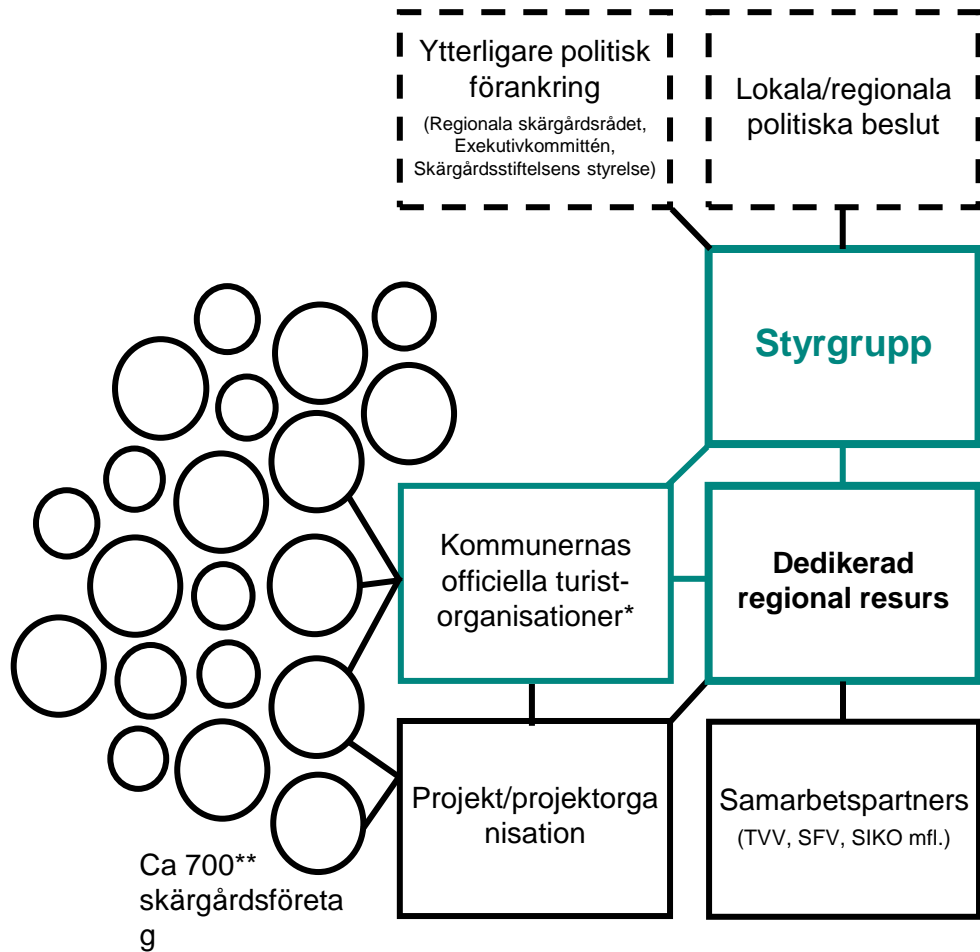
Ytterligare politisk förankring
(Regionala skärgårdsrådet, Exekutivkommittén, Skärgårdsstiftelsens styrelse)

Lokala/regionala politiska beslut

Styrgrupp

Kommunernas officiella turistorganisationer*

Dedikerad regional resurs

Projekt/projektorganisation

Samarbetspartners
(TVV, SFV, SIKO mfl.)

Ca 700** skärgårdsföretag